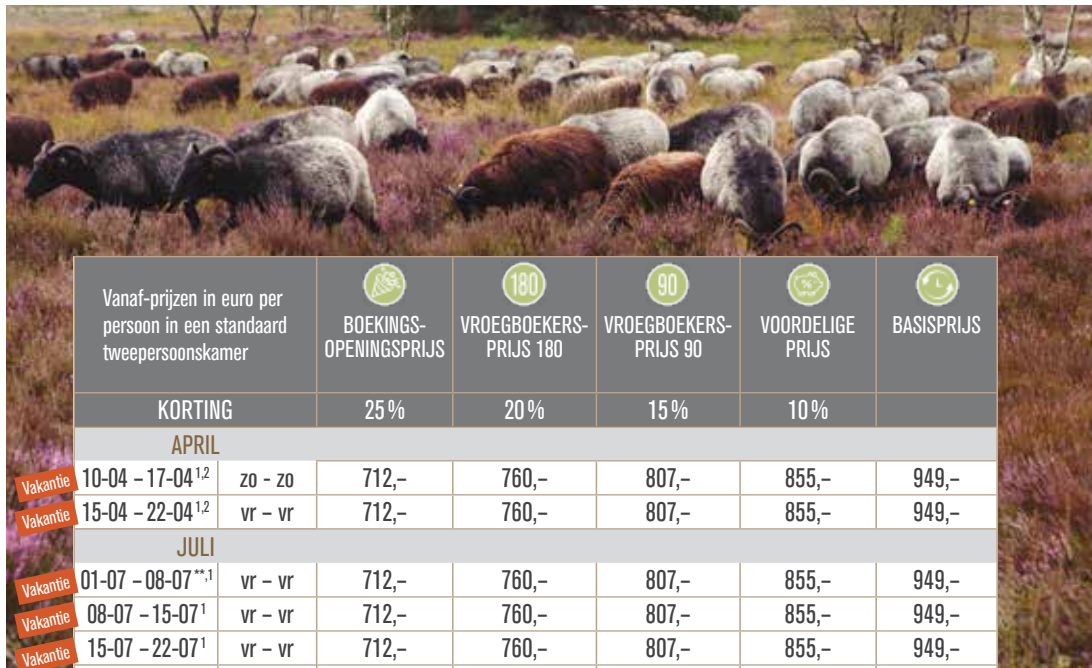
| Vanaf-prijzen in euro per persoon in een standaard tweepersoonskamer | | BOEKINGS-OPENINGSPRIJS | 180 VROEGBOEKERS-PRIJS 180 | 90 VROEGBOEKERS-PRIJS 90 | VOORDELIGE PRIJS | BASISPRIJS |
|---|---|---|---|---|---|---|
| KORTING | | 25 % | 20 % | 15 % | 10 % | |
| APRIL | | | | | | |
| Vakantie 10-04 – 17-04$^{1,2}$ | zo - zo | 712,– | 760,– | 807,– | 855,– | 949,– |
| Vakantie 15-04 – 22-04$^{1,2}$ | vr – vr | 712,– | 760,– | 807,– | 855,– | 949,– |
| JULI | | | | | | |
| Vakantie 01-07 – 08-07$^{**,1}$ | vr – vr | 712,– | 760,– | 807,– | 855,– | 949,– |
| Vakantie 08-07 – 15-07$^{1}$ | vr – vr | 712,– | 760,– | 807,– | 855,– | 949,– |
| Vakantie 15-07 – 22-07$^{1}$ | vr – vr | 712,– | 760,– | 807,– | 855,– | 949,– |